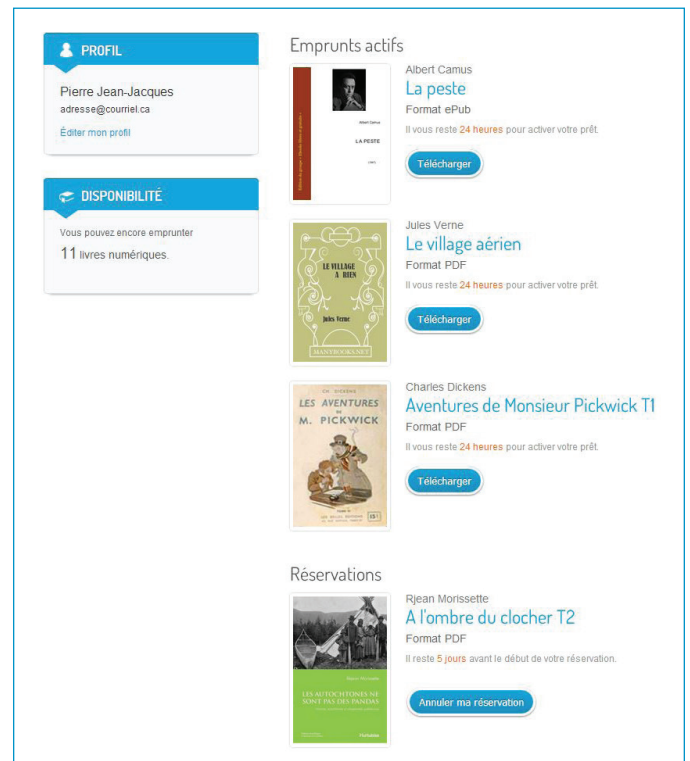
PROFIL

Pierre Jean-Jacques
adresse@courriel.ca

Éditer mon profil

DISPONIBILITÉ

Vous pouvez encore emprunter
11 livres numériques.

Emprunts actifs

Albert Camus
LA PESTE
Albert Camus
La peste
Format ePub
Il vous reste 24 heures pour activer votre prêt.
Télécharger

LE VILLAGE AÉRIEN
Jules Verne
MANYBOOKS.NET
Jules Verne
Le village aérien
Format PDF
Il vous reste 24 heures pour activer votre prêt.
Télécharger

CH. DICKENS
LES AVENTURES DE M. PICKWICK
Charles Dickens
Aventures de Monsieur Pickwick T1
Format PDF
Il vous reste 24 heures pour activer votre prêt.
Télécharger

Réservations

LES AUTOCHTONES NE SONT PAS DES PANDAS
Rjean Morissette
A l'ombre du clocher T2
Format PDF
Il reste 5 jours avant le début de votre réservation.
Annuler ma réservation